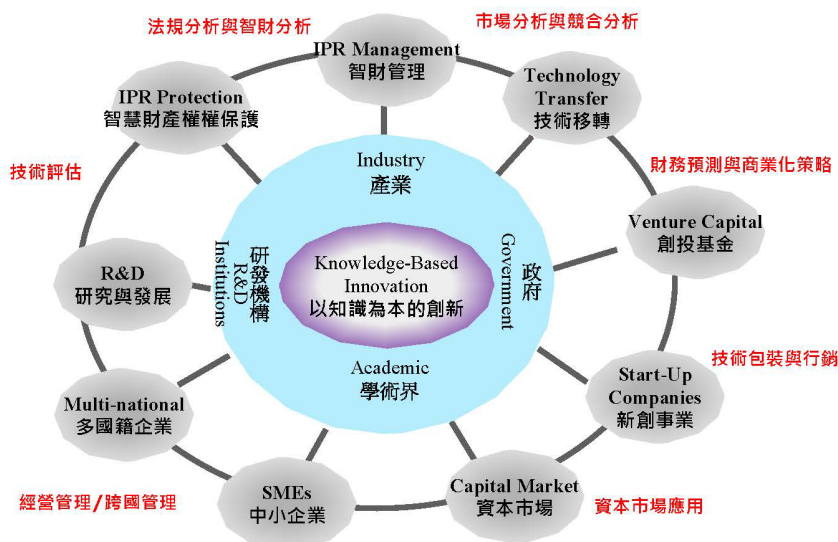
法規分析與智財分析

市場分析與競合分析

IPR Management
智財管理

Technology Transfer
技術移轉

IPR Protection
智慧財產權權保護

技術評估

財務預測與商業化策略

Industry
產業

Venture Capital
創投基金

R&D
研究與發展

研發機構
R&D Institutions

Knowledge-Based Innovation
以知識為本的創新

政府
Government

Academic
學術界

技術包裝與行銷

Start-Up Companies
新創事業

Multi-national
多國籍企業

SMEs
中小企業

Capital Market
資本市場

經營管理/跨國管理

資本市場應用